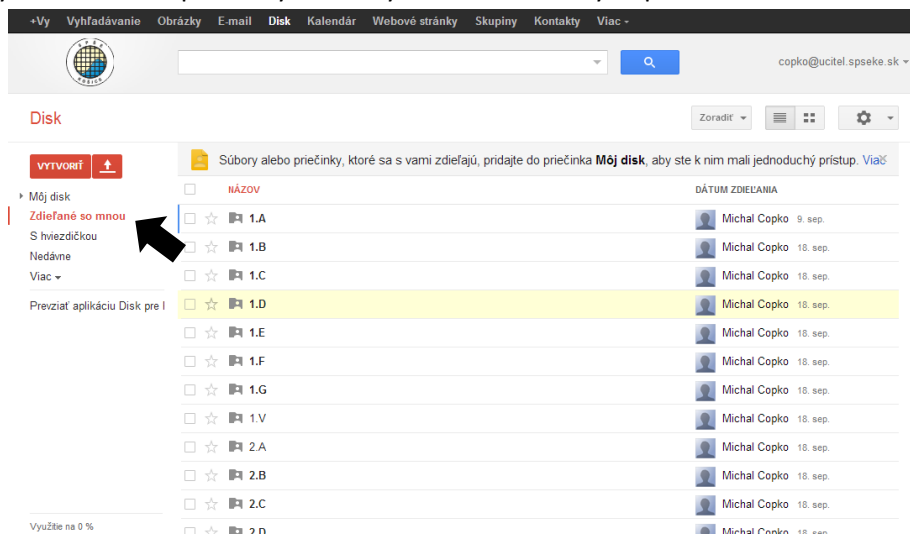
+Vy Vyhľadávanie Obrázky E-mail Disk Kalendár Webové stránky Skupiny Kontakty Viac ▾

copko@ucitel.spseke.sk ▾

Disk

Zoradiť ▾

VYTVORIŤ

Súbory alebo priečinky, ktoré sa s vami zdieľajú, pridajte do priečinka **Môj disk**, aby ste k nim mali jednoduchý prístup. Viac

Môj disk
Zdieľané so mnou
S hviezdičkou
Nedávne
Viac ▾

Prevziať aplikáciu Disk pre P

Využitie na 0 %

| NÁZOV | DÁTUM ZDIEĽANIA |
|---|---|
| 1.A | Michal Copko 9. sep. |
| 1.B | Michal Copko 18. sep. |
| 1.C | Michal Copko 18. sep. |
| 1.D | Michal Copko 18. sep. |
| 1.E | Michal Copko 18. sep. |
| 1.F | Michal Copko 18. sep. |
| 1.G | Michal Copko 18. sep. |
| 1.V | Michal Copko 18. sep. |
| 2.A | Michal Copko 18. sep. |
| 2.B | Michal Copko 18. sep. |
| 2.C | Michal Copko 18. sep. |
| 2.D | Michal Copko 18. sep. |